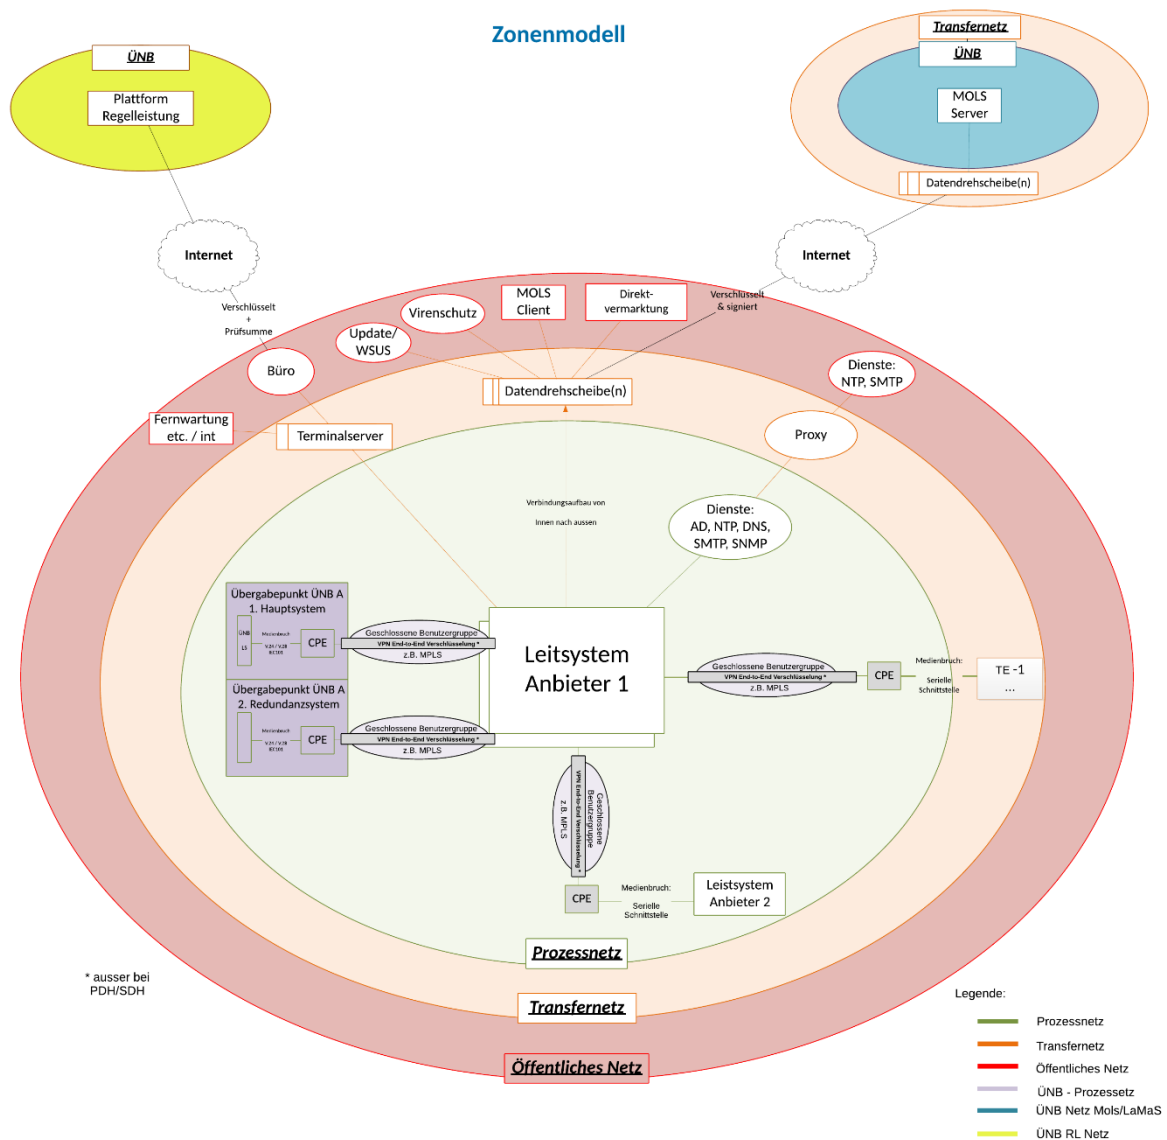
Zonenmodell

ÜNB

Plattform Regelleistung

Transfernetz

ÜNB

MOLS Server

Datendrehscheibe(n)

Internet

Internet

Verschlüsselt + Prüfsumme

Verschlüsselt & signiert

Virenschutz

MOLS Client

Direkt- vermarktung

Update/ WSUS

Büro

Datendrehscheibe(n)

Dienste: NTP, SMTP

Fernwartung etc. / int

Terminalserver

Proxy

Verbindungsaufbau von innen nach aussen

Dienste: AD, NTP, DNS, SMTP, SNMP

Übergabepunkt ÜNB A 1. Hauptsystem

ÜNB

LS

Medienbruch

V.24 / V.28 IEC101

CPE

Geschlossene Benutzergruppe

VPN End-to-End Verschlüsselung *

z.B. MPLS

Leitsystem Anbieter 1

Geschlossene Benutzergruppe

VPN End-to-End Verschlüsselung *

z.B. MPLS

CPE

Medienbruch:

Serielle Schnittstelle

TE -1
...

Übergabepunkt ÜNB A 2. Redundanzsystem

Medienbruch

V.24 / V.28 IEC101

CPE

Geschlossene Benutzergruppe

VPN End-to-End Verschlüsselung *

z.B. MPLS

Geschlossene Benutzergruppe

VPN End-to-End Verschlüsselung *

z.B. MPLS

CPE

Medienbruch:

Serielle Schnittstelle

Leistsystem Anbieter 2

Prozessnetz

* ausser bei PDH/SDH

Transfernetz

Öffentliches Netz

Legende:

Prozessnetz

Transfernetz

Öffentliches Netz

ÜNB - Prozessetz

ÜNB Netz Mols/LaMaS

ÜNB RL Netz